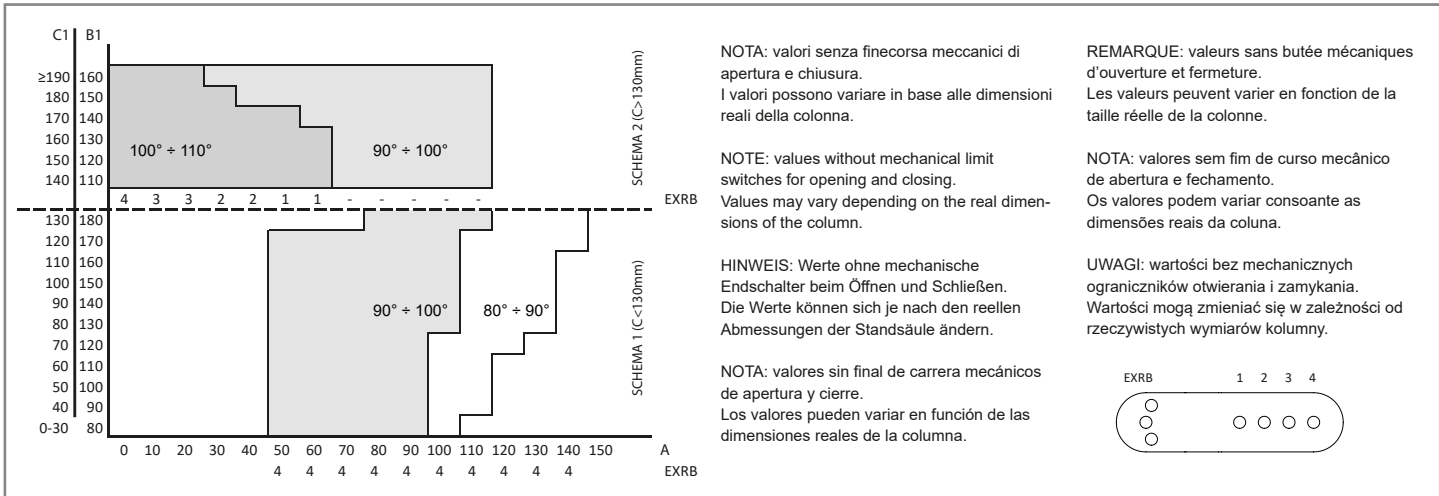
C1 B1

≥190 160
180 150
170 140
160 130
150 120
140 110

100° ÷ 110°

90° ÷ 100°

SCHEMA 2 (C>130mm)

4 3 3 2 2 1 1 - - - - -

EXRB

130 180
120 170
110 160
100 150
90 140
80 130
70 120
60 110
50 100
40 90
0-30 80

90° ÷ 100°

80° ÷ 90°

SCHEMA 1 (C<130mm)

0 10 20 30 40 50 60 70 80 90 100 110 120 130 140 150

A

4 4 4 4 4 4 4 4 4 4 4

EXRB

NOTA: valori senza finecorsa meccanici di apertura e chiusura.
I valori possono variare in base alle dimensioni reali della colonna.

NOTE: values without mechanical limit switches for opening and closing.
Values may vary depending on the real dimensions of the column.

HINWEIS: Werte ohne mechanische Endschalter beim Öffnen und Schließen.
Die Werte können sich je nach den reellen Abmessungen der Standsäule ändern.

NOTA: valores sin final de carrera mecánicos de apertura y cierre.
Los valores pueden variar en función de las dimensiones reales de la columna.

REMARQUE: valeurs sans butée mécaniques d'ouverture et fermeture.
Les valeurs peuvent varier en fonction de la taille réelle de la colonne.

NOTA: valores sem fim de curso mecânico de abertura e fechamento.
Os valores podem variar consoante as dimensões reais da coluna.

UWAGI: wartości bez mechanicznych ograniczników otwierania i zamykania.
Wartości mogą zmieniać się w zależności od rzeczywistych wymiarów kolumny.

EXRB 1 2 3 4